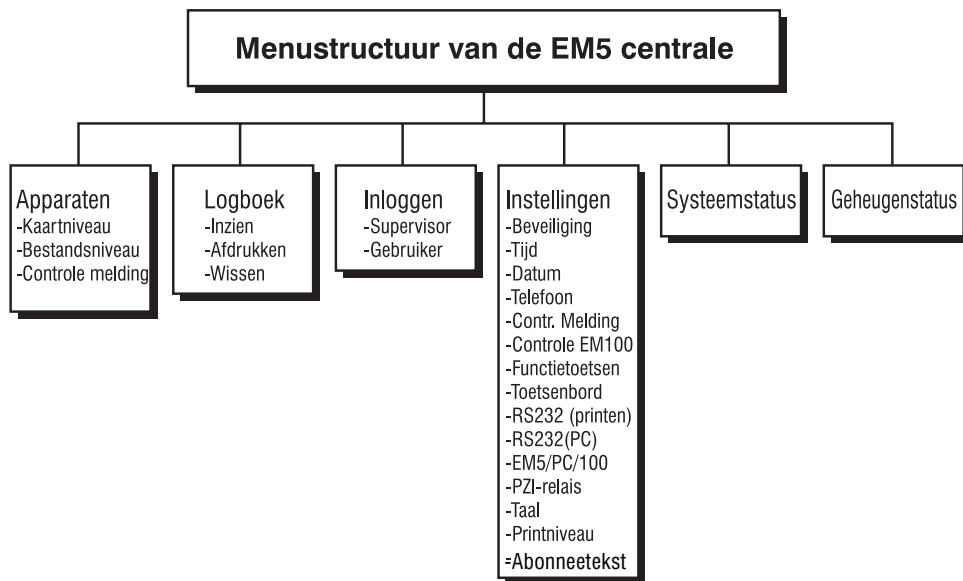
Menustructuur van de EM5 centrale

Apparaten
-Kaartniveau
-Bestandsniveau
-Controle melding

Logboek
-Inzien
-Afdrukken
-Wissen

Inloggen
-Supervisor
-Gebruiker

Instellingen
-Beveiliging
-Tijd
-Datum
-Telefoon
-Contr. Melding
-Controle EM100
-Functietoetsen
-Toetsenbord
-RS232 (printen)
-RS232(PC)
-EM5/PC/100
-PZI-relais
-Taal
-Printniveau
=Abonneetekst

Systeemstatus

Geheugenstatus